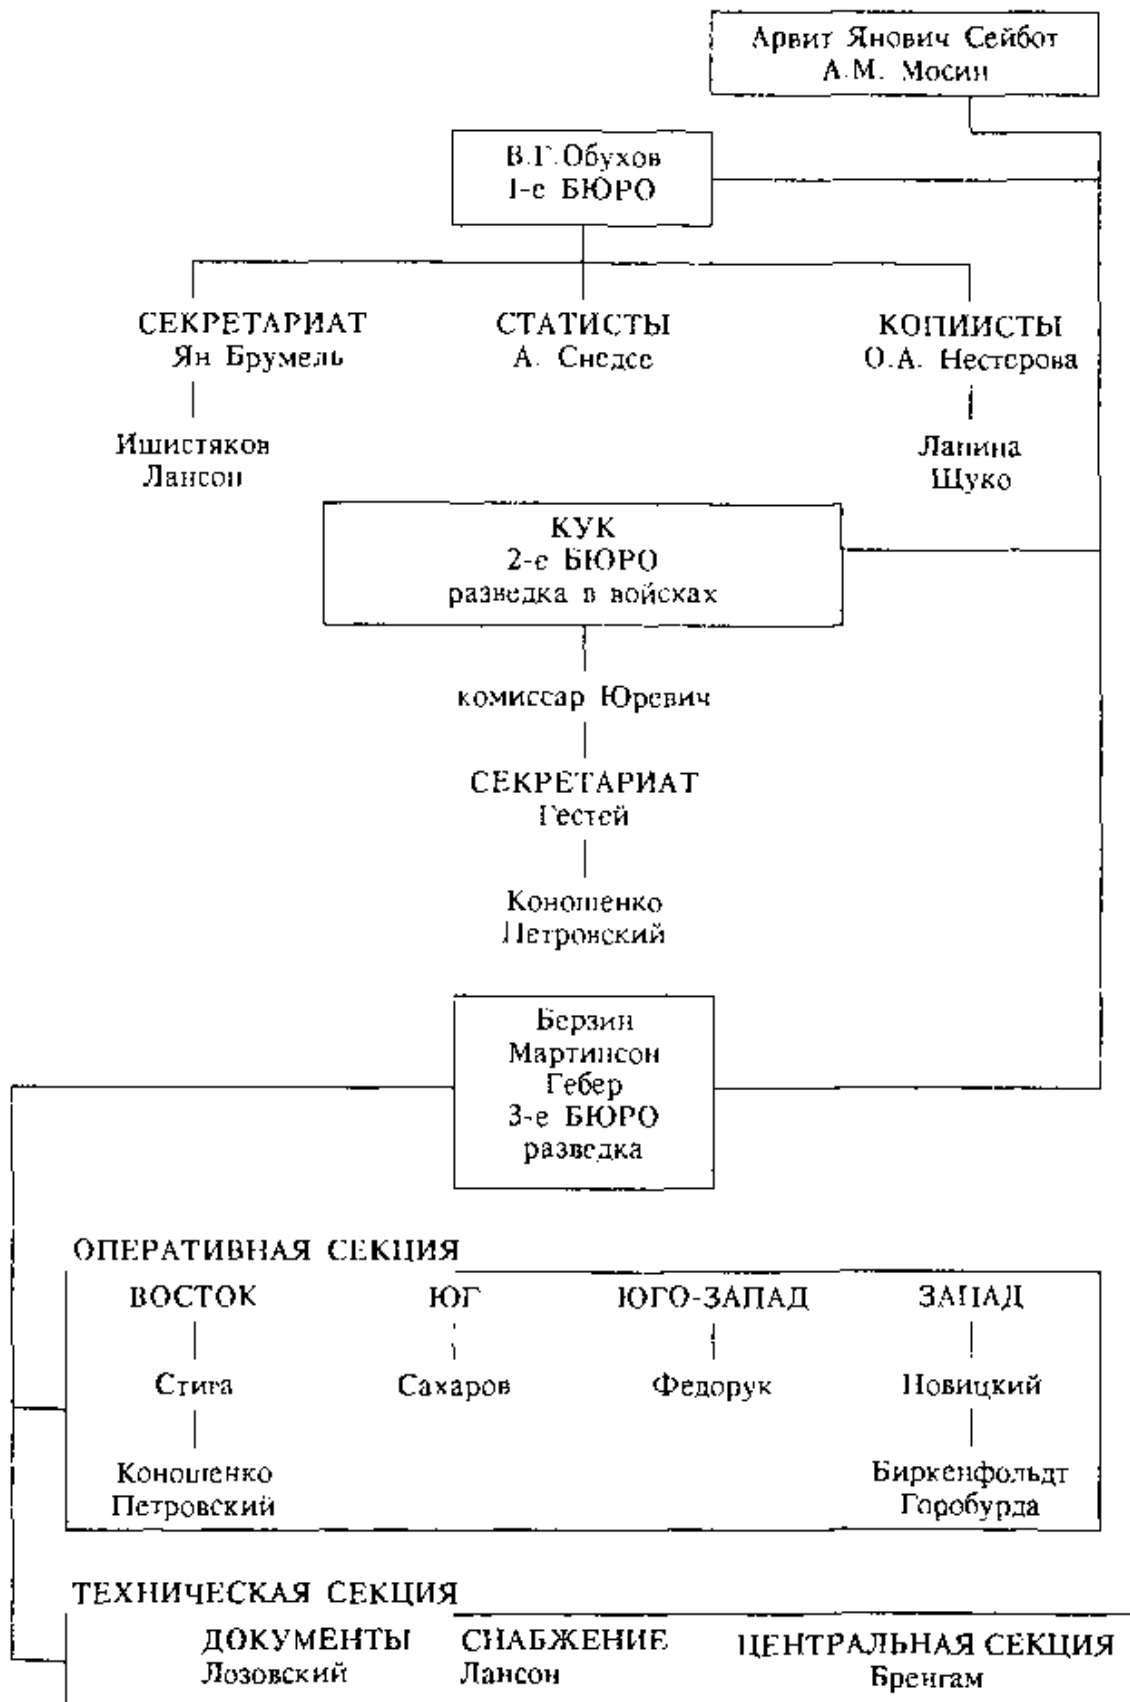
Арвит Янович Сейбот
А.М. Мосин

В.Г. Обухов
1-е БЮРО

СЕКРЕТАРИАТ
Ян Брумель

Ишистяков
Лансон

СТАТИСТЫ
А. Снедсе

КОПИИСТЫ
О.А. Нестерова

Лапина
Щуко

КУК
2-е БЮРО
разведка в войсках

комиссар Юревич

СЕКРЕТАРИАТ
Гестей

Коношенко
Петровский

Берзин
Мартинсон
Гебер
3-е БЮРО
разведка

ОПЕРАТИВНАЯ СЕКЦИЯ

ВОСТОК

Стига

Коношенко
Петровский

ЮГ

Сахаров

ЮГО-ЗАПАД

Федорук

ЗАПАД

Новицкий

Биркенфольдт
Горобурда

ТЕХНИЧЕСКАЯ СЕКЦИЯ

ДОКУМЕНТЫ
Лозовский

СНАБЖЕНИЕ
Лансон

ЦЕНТРАЛЬНАЯ СЕКЦИЯ
Бренгам